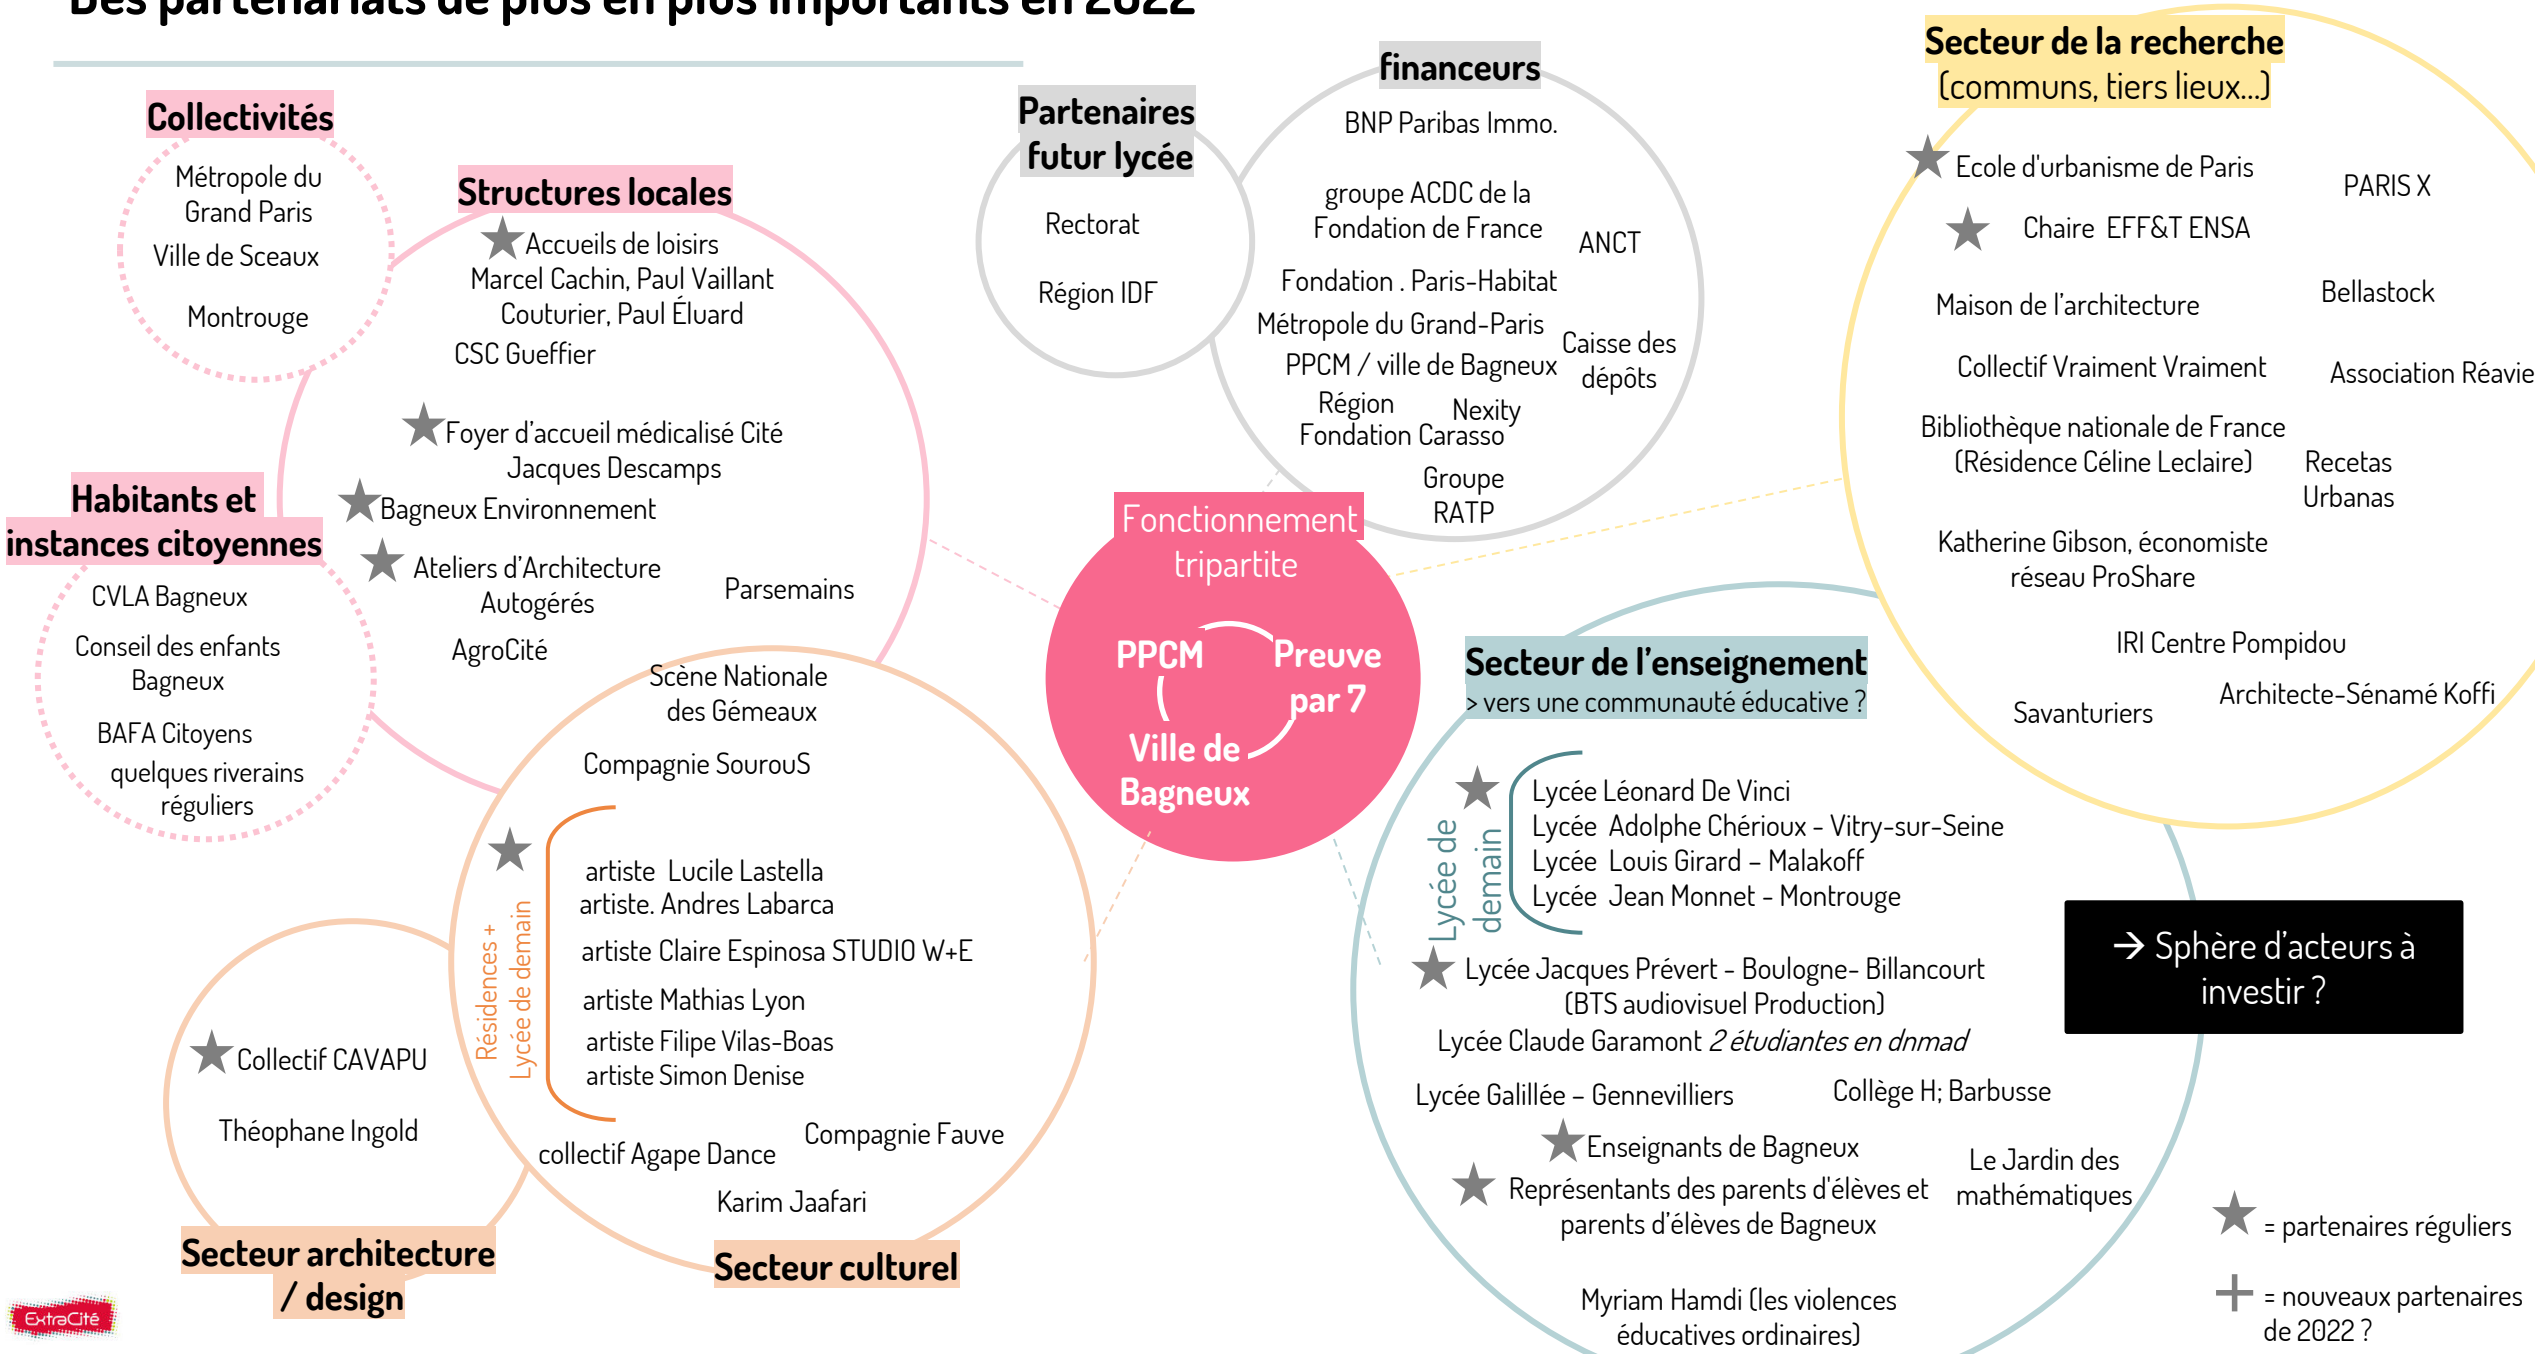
Des partenariats de plus en plus importants en 2022

Collectivités
Métropole du Grand Paris
Ville de Sceaux
Montrouge

Structures locales
Accueils de loisirs Marcel Cachin, Paul Vaillant Couturier, Paul Éluard
CSC Gueffier
Foyer d'accueil médicalisé Cité Jacques Descamps
Bagneux Environnement
Ateliers d'Architecture Autogérés
Parsemains
AgroCité

Partenaires futur lycée
Rectorat
Région IDF

financeurs
BNP Paribas Immo.
groupe ACDC de la Fondation de France
ANCT
Fondation . Paris-Habitat
Métropole du Grand-Paris
Caisse des dépôts
PPCM / ville de Bagneux
Région
Nexity
Fondation Carasso
Groupe RATP

Secteur de la recherche (communs, tiers lieux...)
Ecole d'urbanisme de Paris
PARIS X
Chaire EFF&T ENSA
Maison de l'architecture
Bellastock
Collectif Vraiment Vraiment
Association Réavie
Bibliothèque nationale de France (Résidence Céline Leclaire)
Recetas Urbanas
Katherine Gibson, économiste réseau ProShare
IRI Centre Pompidou
Savanturiers
Architecte-Sénamé Koffi

Habitants et instances citoyennes
CVLA Bagneux
Conseil des enfants Bagneux
BAFA Citoyens
quelques riverains réguliers

Fonctionnement tripartite
PPCM
Preuve par 7
Ville de Bagneux

Secteur de l'enseignement
> vers une communauté éducative ?
Lycée de demain
Lycée Léonard De Vinci
Lycée Adolphe Chérioux - Vitry-sur-Seine
Lycée Louis Girard – Malakoff
Lycée Jean Monnet - Montrouge
Lycée Jacques Prévert - Boulogne- Billancourt (BTS audiovisuel Production)
Lycée Claude Garamont 2 étudiantes en dnmad
Lycée Galillée – Gennevilliers
Collège H; Barbusse
Enseignants de Bagneux
Représentants des parents d'élèves et parents d'élèves de Bagneux
Le Jardin des mathématiques
Myriam Hamdi (les violences éducatives ordinaires)

→ Sphère d'acteurs à investir ?

Scène Nationale des Gémeaux
Compagnie SourouS
Résidences + Lycée de demain
artiste Lucile Lastella
artiste. Andres Labarca
artiste Claire Espinosa STUDIO W+E
artiste Mathias Lyon
artiste Filipe Vilas-Boas
artiste Simon Denise
collectif Agape Dance
Compagnie Fauve
Karim Jaafari
Secteur culturel

Collectif CAVAPU
Théophane Ingold
Secteur architecture / design

= partenaires réguliers
= nouveaux partenaires de 2022 ?

ExtraCité